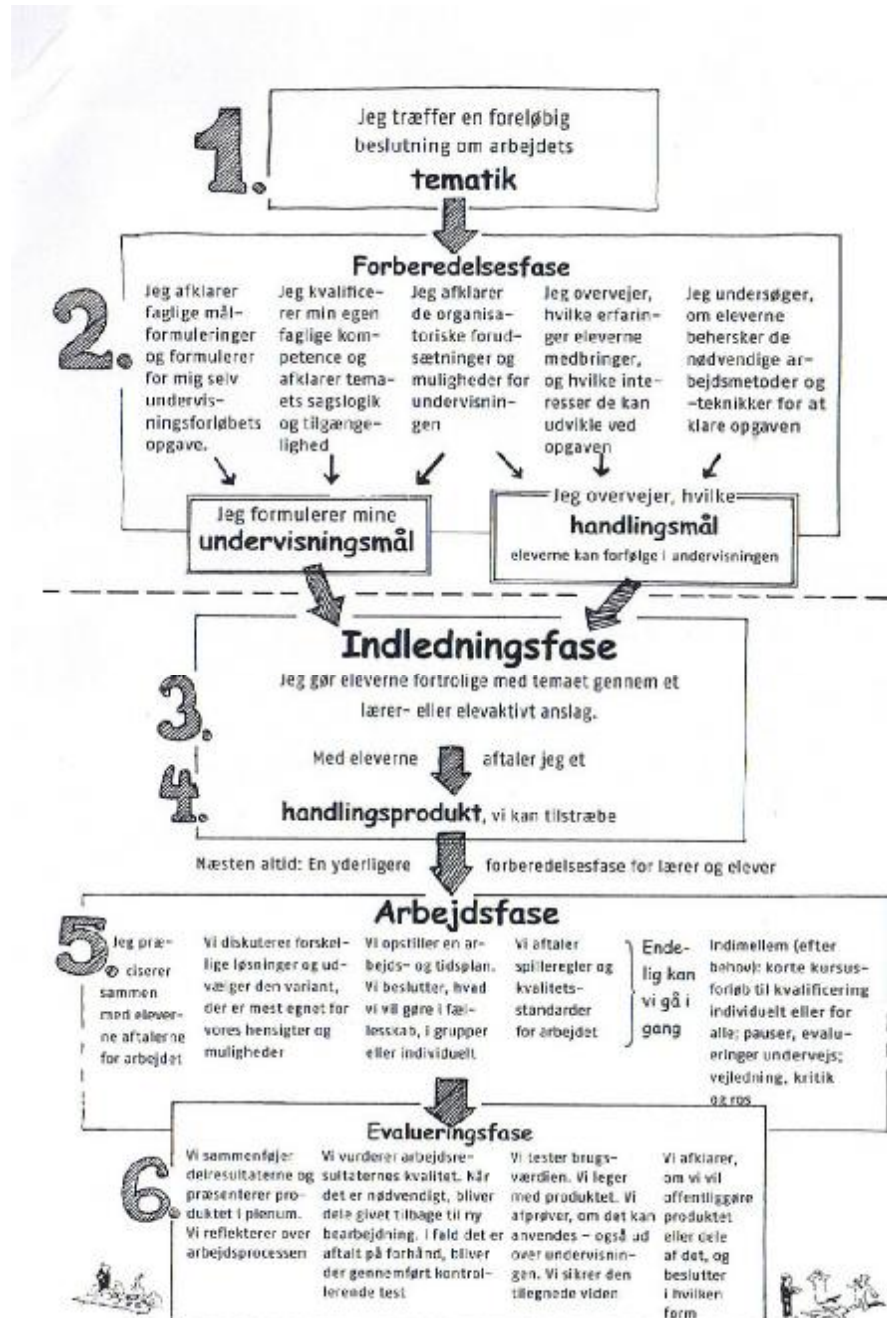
1.

Jeg træffer en foreløbig beslutning om arbejdets **tematik**

2.

Forberedelsesfase

Jeg afklarer faglige målformuleringer og formulerer for mig selv undervisningsforløbets opgave.

Jeg kvalificerer min egen faglige kompetence og afklarer temaets sagslogik og tilgængelighed

Jeg afklarer de organisatoriske forudsætninger og muligheder for undervisningen

Jeg overvejer, hvilke erfaringer eleverne medbringer, og hvilke interesser de kan udvikle ved opgaven

Jeg undersøger, om eleverne behersker de nødvendige arbejdsmetoder og -teknikker for at klare opgaven

Jeg formulerer mine **undervisningsmål**

Jeg overvejer, hvilke **handlingsmål** eleverne kan forfølge i undervisningen

Indledningsfase

3.

Jeg gør eleverne fortrolige med temaet gennem et lærer- eller elevaktivt anslag.

4.

Med eleverne aftaler jeg et **handlingsprodukt**, vi kan tilstræbe

Næsten altid: En yderligere forberedelsesfase for lærer og elever

Arbejdsfase

5.

Jeg præciserer sammen med eleverne aftalerne for arbejdet

Vi diskuterer forskellige løsninger og udvælger den variant, der er mest egnet for vores hensigter og muligheder

Vi opstiller en arbejds- og tidsplan. Vi beslutter, hvad vi vil gøre i fællesskab, i grupper eller individuelt

Vi aftaler spilleregler og kvalitetsstandarder for arbejdet

Endelig kan vi gå i gang

Indimellem (efter behov): korte kursusforløb til kvalificering individuelt eller for alle; pauser, evalueringer undervejs; vejledning, kritik og ros

Evalueringsfase

6.

Vi sammenføjer delresultaterne og præsenterer produktet i plenum. Vi reflekterer over arbejdsprocessen

Vi vurderer arbejdsresultaternes kvalitet. Når det er nødvendigt, bliver dele givet tilbage til ny bearbejdning. I fald det er aftalt på forhånd, bliver der gennemført kontrollerende test

Vi tester brugsværdien. Vi leger med produktet. Vi afprøver, om det kan anvendes – også ud over undervisningen. Vi sikrer den tilegnede viden

Vi afklarer, om vi vil offentliggøre produktet eller dele af det, og beslutter i hvilken form